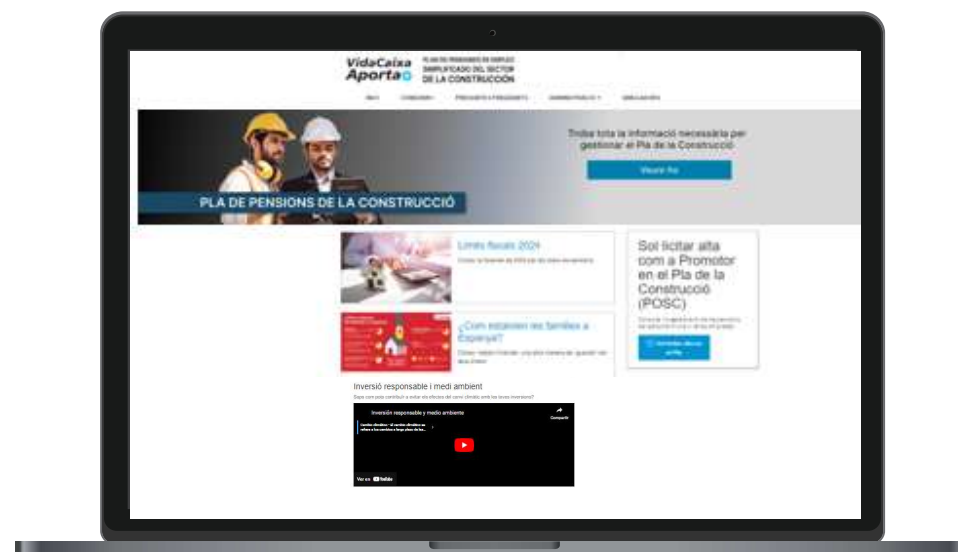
VidaCaixa Aporta

PLAN DE PENSIONES DE EMPLEO SIMPLIFICADO DEL SECTOR DE LA CONSTRUCCIÓN

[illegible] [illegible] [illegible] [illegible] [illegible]

Troba tota la informació necessària per gestionar el Pla de la Construcció

Veure-ho

PLA DE PENSIONS DE LA CONSTRUCCIÓ

Límits fiscals 2024

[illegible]

¿Com estalvien les famílies a Espanya?

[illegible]

Sol·licitar alta com a Promotor en el Pla de la Construcció (POSC)

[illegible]

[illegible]

Inversió responsable i medi ambient

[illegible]

Inversión responsable y medio ambiente

Compartir

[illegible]

Ver en YouTube